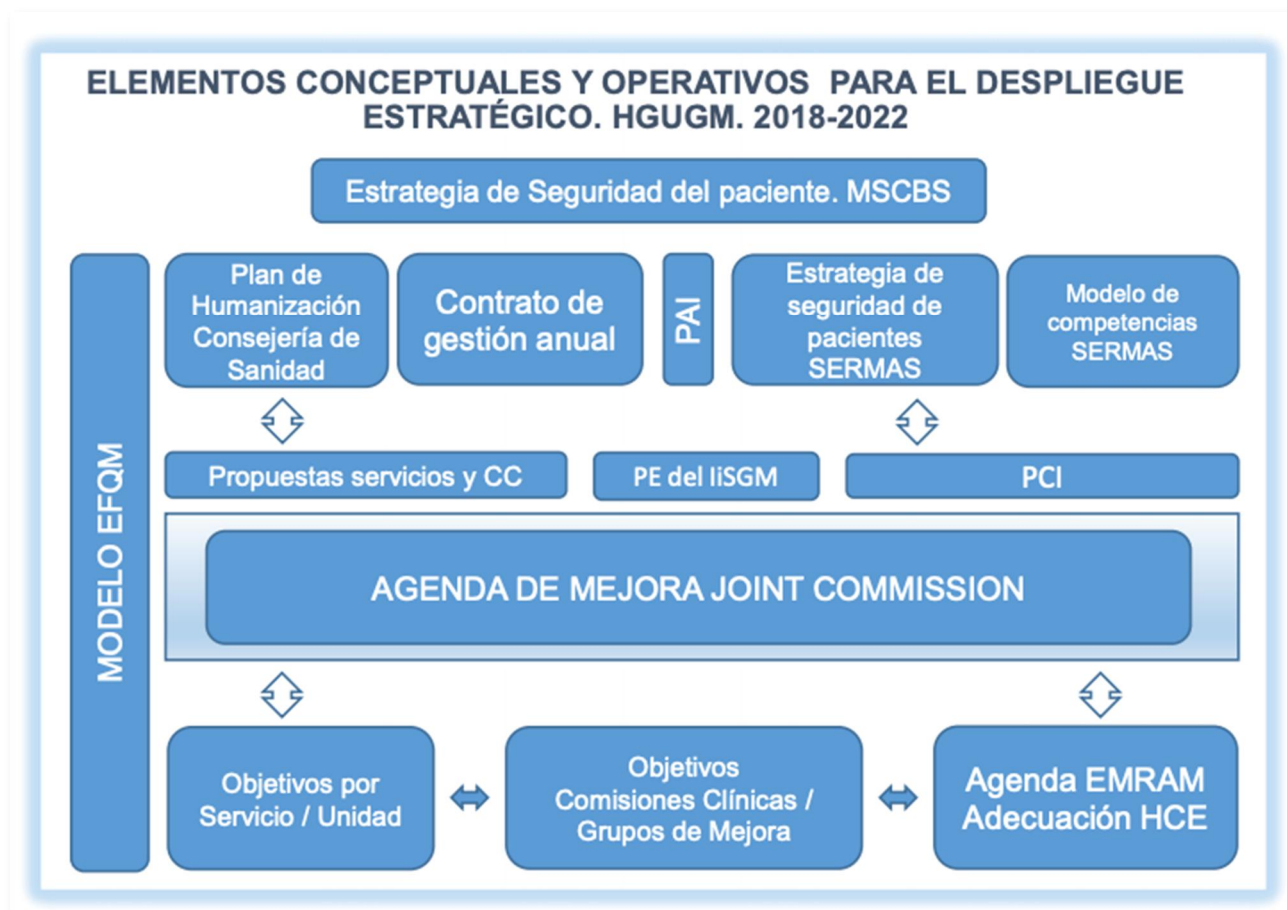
ELEMENTOS CONCEPTUALES Y OPERATIVOS PARA EL DESPLIEGUE ESTRATÉGICO. HGUGM. 2018-2022

Estrategia de Seguridad del paciente. MSCBS

MODELO EFQM

Plan de Humanización Consejería de Sanidad

Contrato de gestión anual

PAI

Estrategia de seguridad de pacientes SERMAS

Modelo de competencias SERMAS

Propuestas servicios y CC

PE del IiSGM

PCI

AGENDA DE MEJORA JOINT COMMISSION

Objetivos por Servicio / Unidad

Objetivos Comisiones Clínicas / Grupos de Mejora

Agenda EMRAM Adecuación HCE